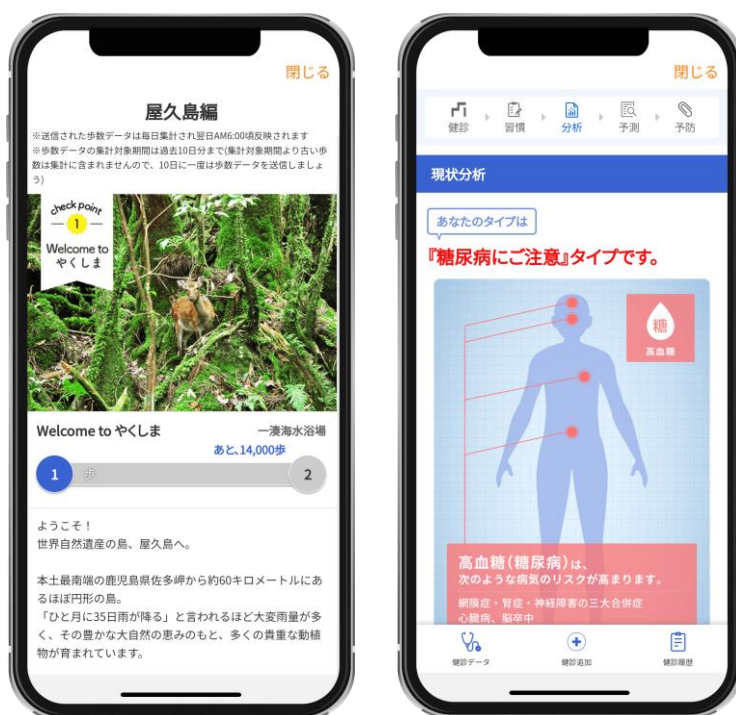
閉じる

屋久島編

※送信された歩数データは毎日集計され翌日AM6:00頃反映されます
※歩数データの集計対象期間は過去10日分まで(集計対象期間より古い歩数は集計に含まれませんので、10日に一度は歩数データを送信しましょう)

check point
1
Welcome to やくしま

Welcome to やくしま
一湊海水浴場
あと、14,000歩
1
歩
2

ようこそ！
世界自然遺産の島、屋久島へ。

本土最南端の鹿児島県佐多岬から約60キロメートルにあるほぼ円形の島。
「ひと月に35日雨が降る」と言われるほど大変雨量が多く、その豊かな大自然の恵みのもと、多くの貴重な動植物が育まれています。

閉じる

健診
習慣
分析
予測
予防

現状分析

あなたのタイプは
『糖尿病にご注意』タイプです。

糖
高血糖

高血糖（糖尿病）は、
次のような病気のリスクが高まります。
網膜症・腎症・神経障害の三大合併症
心臓病、脳卒中

健診データ
健診追加
健診履歴